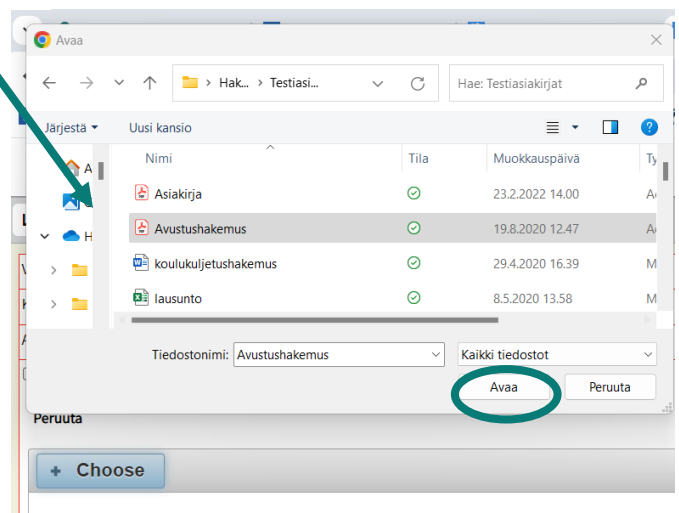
Avaa

Hak... > Testiasi...

Hae: Testiasiakirjat

Järjestä ▾ Uusi kansio

A

H

| Nimi | Tila | Muokkauspäivä | Ty |
|---|---|---|---|
| Asiakirja | | 23.2.2022 14.00 | A |
| Avustushakemus | | 19.8.2020 12.47 | A |
| koulukuljetushakemus | | 29.4.2020 16.39 | M |
| lausunto | | 8.5.2020 13.58 | M |

Tiedostonimi: Avustushakemus

Kaikki tiedostot

Avaa Peruuta

Peruuta

+ Choose